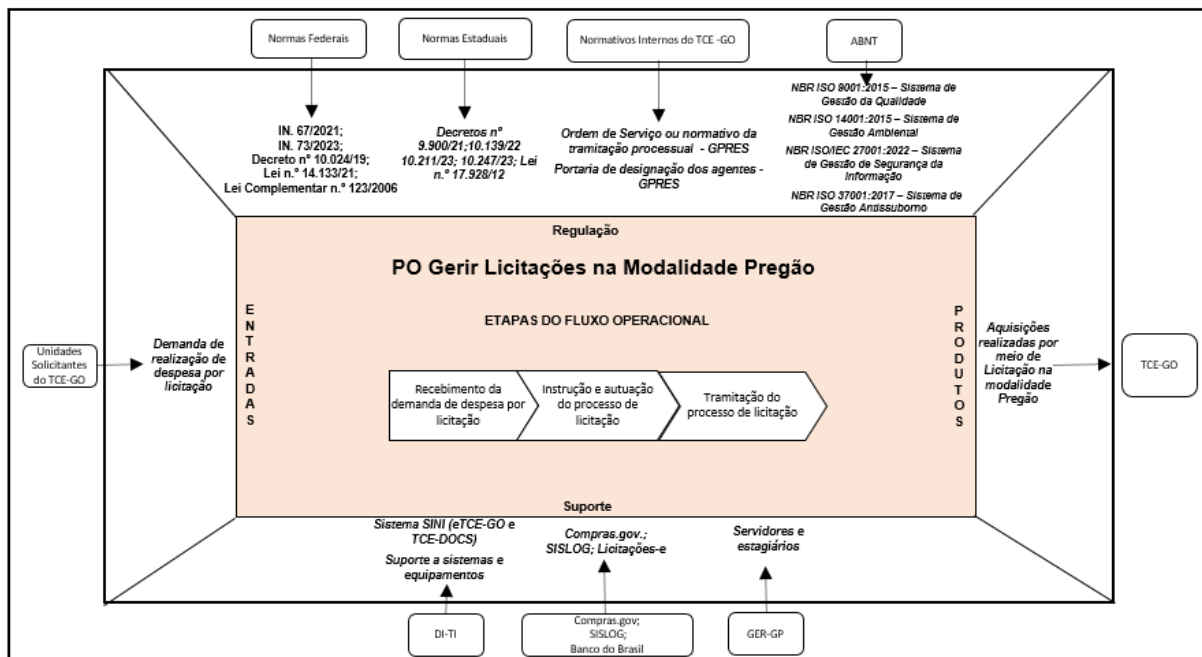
Normas Federais

Normas Estaduais

Normativos Internos do TCE -GO

ABNT

IN. 67/2021;
IN. 73/2023;
Decreto nº 10.024/19;
Lei n.º 14.133/21;
Lei Complementar n.º 123/2006

Decretos nº 9.900/21;10.139/22 10.211/23; 10.247/23; Lei n.º 17.928/12

Ordem de Serviço ou normativo da tramitação processual - GPRES

Portaria de designação dos agentes - GPRES

NBR ISO 9001:2015 – Sistema de Gestão da Qualidade

NBR ISO 14001:2015 – Sistema de Gestão Ambiental

NBR ISO/IEC 27001:2022 – Sistema de Gestão de Segurança da Informação

NBR ISO 37001:2017 – Sistema de Gestão Antissuborno

Regulação

PO Gerir Licitações na Modalidade Pregão

ENTRADAS

ETAPAS DO FLUXO OPERACIONAL

PRODUTOS

Unidades Solicitantes do TCE-GO

Demanda de realização de despesa por licitação

Recebimento da demanda de despesa por licitação

Instrução e autuação do processo de licitação

Tramitação do processo de licitação

Aquisições realizadas por meio de Licitação na modalidade Pregão

TCE-GO

Suporte

Sistema SINI (eTCE-GO e TCE-DOCS)

Suporte a sistemas e equipamentos

Compras.gov.; SISLOG; Licitações-e

Servidores e estagiários

DI-TI

Compras.gov; SISLOG; Banco do Brasil

GER-GP